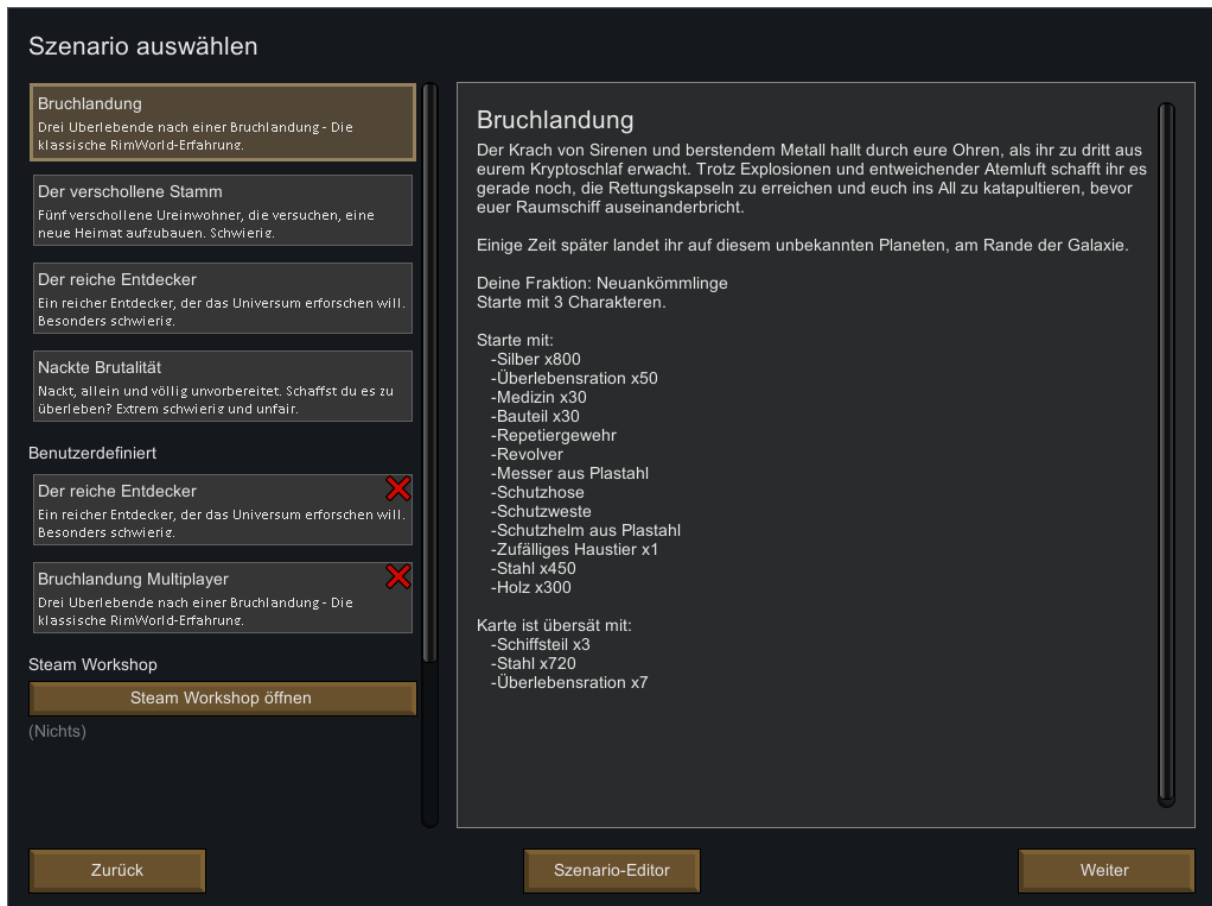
Szenario auswählen

Bruchlandung
Drei Überlebende nach einer Bruchlandung - Die klassische RimWorld-Erfahrung.

Der verschollene Stamm
Fünf verschollene Ureinwohner, die versuchen, eine neue Heimat aufzubauen. Schwierig.

Der reiche Entdecker
Ein reicher Entdecker, der das Universum erforschen will. Besonders schwierig.

Nackte Brutalität
Nackt, allein und völlig unvorbereitet. Schaffst du es zu überleben? Extrem schwierig und unfair.

Benutzerdefiniert

Der reiche Entdecker
Ein reicher Entdecker, der das Universum erforschen will. Besonders schwierig.

Bruchlandung Multiplayer
Drei Überlebende nach einer Bruchlandung - Die klassische RimWorld-Erfahrung.

Steam Workshop

Steam Workshop öffnen

(Nichts)

Bruchlandung
Der Krach von Sirenen und berstendem Metall hallt durch eure Ohren, als ihr zu dritt aus eurem Kryptoschlaf erwacht. Trotz Explosionen und entweichender Atemluft schafft ihr es gerade noch, die Rettungskapseln zu erreichen und euch ins All zu katapultieren, bevor euer Raumschiff auseinanderbricht.

Einige Zeit später landet ihr auf diesem unbekannten Planeten, am Rande der Galaxie.

Deine Fraktion: Neuankömmlinge
Starte mit 3 Charakteren.

Starte mit:
-Silber x800
-Überlebensration x50
-Medizin x30
-Bauteil x30
-Repetiergewehr
-Revolver
-Messer aus Plastahl
-Schutzhose
-Schutzweste
-Schutzhelm aus Plastahl
-Zufälliges Haustier x1
-Stahl x450
-Holz x300

Karte ist übersät mit:
-Schiffsteil x3
-Stahl x720
-Überlebensration x7

Zurück

Szenario-Editor

Weiter